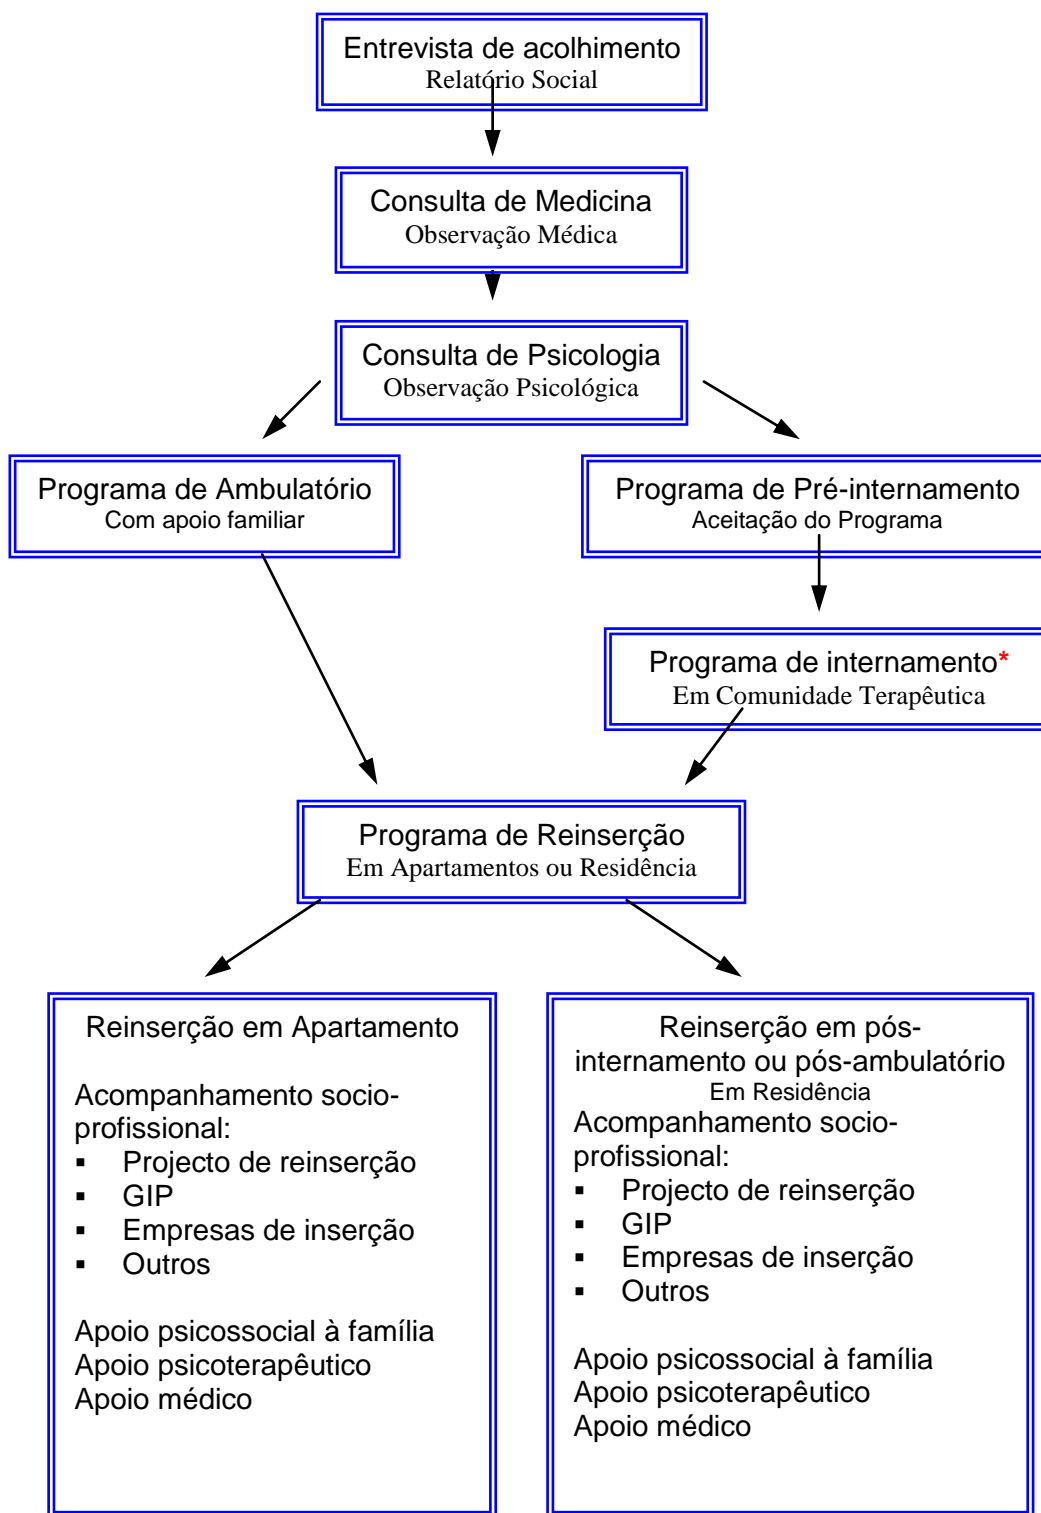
Entrevista de acolhimento
Relatório Social

Consulta de Medicina
Observação Médica

Consulta de Psicologia
Observação Psicológica

Programa de Ambulatório
Com apoio familiar

Programa de Pré-internamento
Aceitação do Programa

Programa de internamento*
Em Comunidade Terapêutica

Programa de Reinserção
Em Apartamentos ou Residência

Reinserção em Apartamento

Acompanhamento socio-profissional:
▪ Projecto de reinserção
▪ GIP
▪ Empresas de inserção
▪ Outros

Apoio psicossocial à família
Apoio psicoterapêutico
Apoio médico

Reinserção em pós-internamento ou pós-ambulatório
Em Residência
Acompanhamento socio-profissional:
▪ Projecto de reinserção
▪ GIP
▪ Empresas de inserção
▪ Outros

Apoio psicossocial à família
Apoio psicoterapêutico
Apoio médico